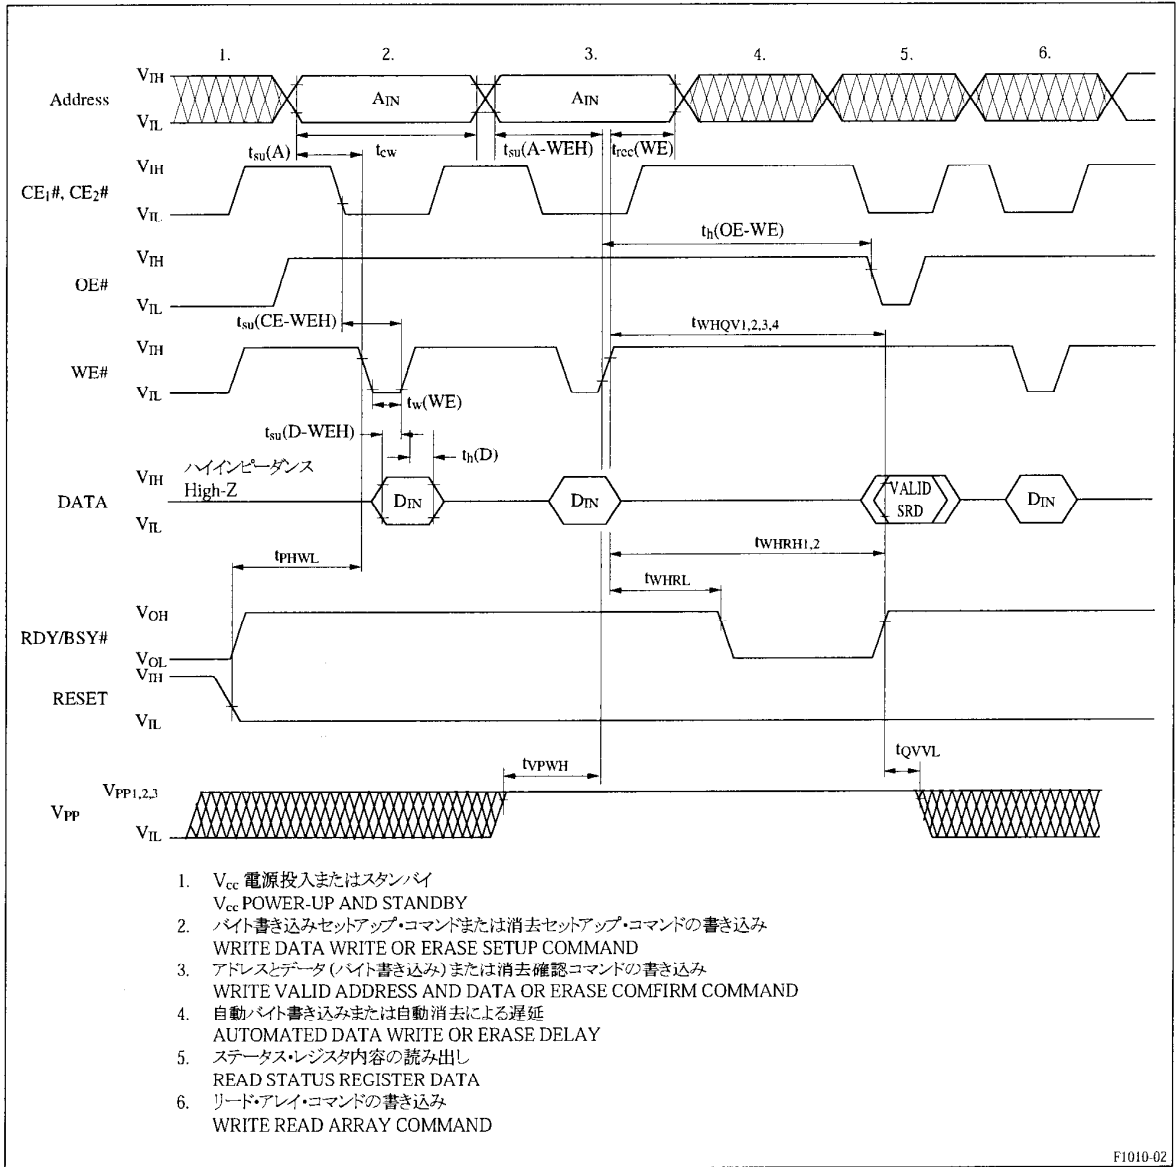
1. 2. 3. 4. 5. 6.

$V_{IH}$
Address
$V_{IL}$

$A_{IN}$ $A_{IN}$

$t_{su}(A)$ $t_{cw}$ $t_{su}(A\text{-}WEH)$ $t_{rec}(WE)$

$V_{IH}$
$CE_1\#$, $CE_2\#$
$V_{IL}$

$t_h(OE\text{-}WE)$

$V_{IH}$
OE#
$V_{IL}$

$t_{su}(CE\text{-}WEH)$ $t_{WHQV1,2,3,4}$

$V_{IH}$
WE#
$V_{IL}$

$t_w(WE)$
$t_{su}(D\text{-}WEH)$ $t_h(D)$

ハイインピーダンス
High-Z

$V_{IH}$
DATA
$V_{IL}$

$D_{IN}$ $D_{IN}$ VALID SRD $D_{IN}$

$t_{PHWL}$ $t_{WHRH1,2}$
$t_{WHRL}$

$V_{OH}$
RDY/BSY#
$V_{OL}$
$V_{IH}$
RESET
$V_{IL}$

$t_{VPWH}$ $t_{QVVL}$

$V_{PP1,2,3}$
$V_{PP}$
$V_{IL}$

1. $V_{cc}$ 電源投入またはスタンバイ
$V_{cc}$ POWER-UP AND STANDBY
2. バイト書き込みセットアップ・コマンドまたは消去セットアップ・コマンドの書き込み
WRITE DATA WRITE OR ERASE SETUP COMMAND
3. アドレスとデータ（バイト書き込み）または消去確認コマンドの書き込み
WRITE VALID ADDRESS AND DATA OR ERASE COMFIRM COMMAND
4. 自動バイト書き込みまたは自動消去による遅延
AUTOMATED DATA WRITE OR ERASE DELAY
5. ステータス・レジスタ内容の読み出し
READ STATUS REGISTER DATA
6. リード・アレイ・コマンドの書き込み
WRITE READ ARRAY COMMAND

F1010-02